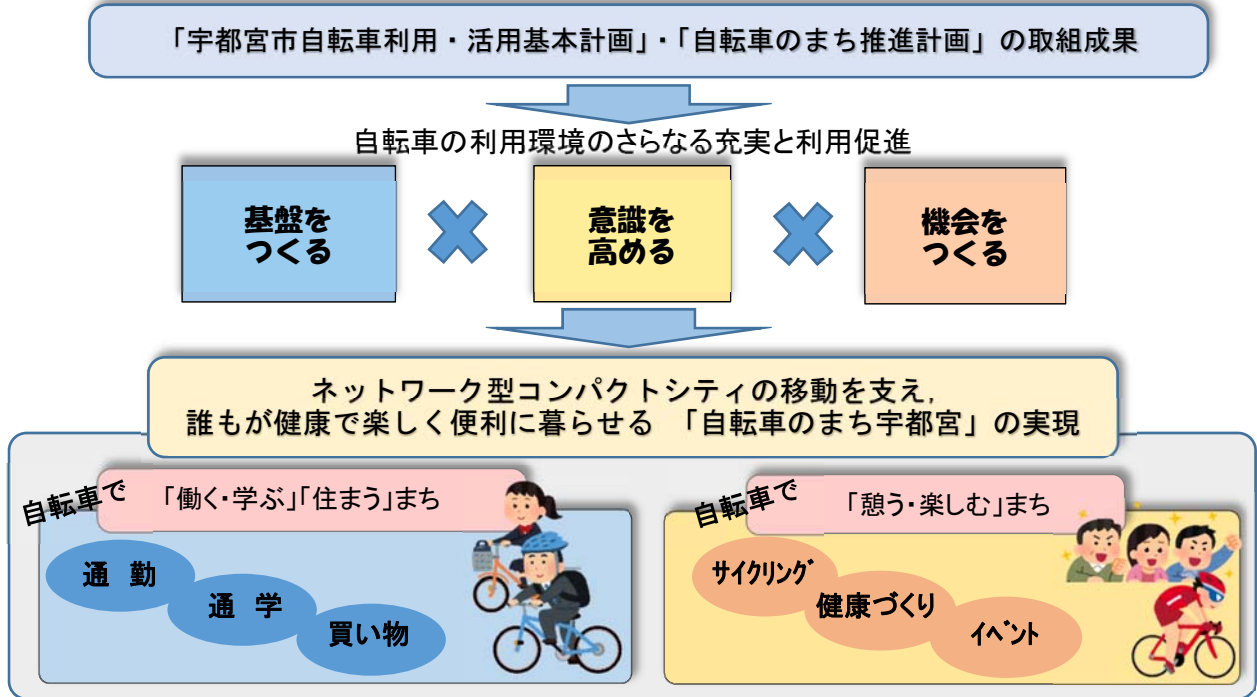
「宇都宮市自転車利用・活用基本計画」・「自転車のまち推進計画」の取組成果

自転車の利用環境のさらなる充実と利用促進

基盤をつくる

意識を高める

機会をつくる

ネットワーク型コンパクトシティの移動を支え，誰もが健康で楽しく便利に暮らせる 「自転車のまち宇都宮」の実現

自転車で 「働く・学ぶ」「住まう」まち

通 勤

通 学

買い物

自転車で 「憩う・楽しむ」まち

サイクリング

健康づくり

イベント